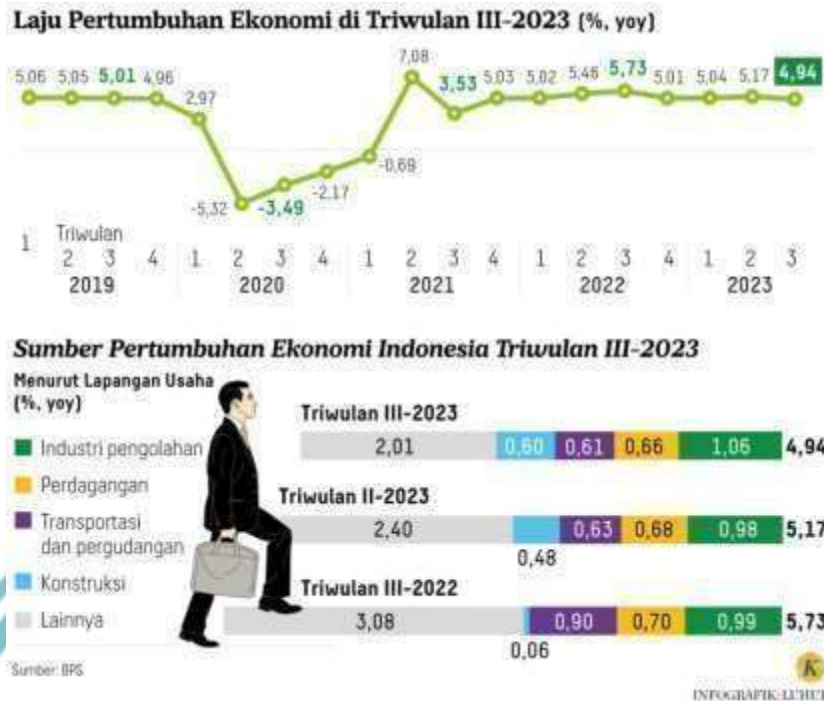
Laju Pertumbuhan Ekonomi di Triwulan III-2023 (%, yoy)

5,06 5,05 5,01 4,96 2,97 -5,32 -3,49 -2,17 -0,69 7,08 3,53 5,03 5,02 5,46 5,73 5,01 5,04 5,17 4,94

Triwulan
1 2 3 4 1 2 3 4 1 2 3 4 1 2 3 4 1 2 3
2019 2020 2021 2022 2023

Sumber Pertumbuhan Ekonomi Indonesia Triwulan III-2023

Menurut Lapangan Usaha (%, yoy)

Industri pengolahan
Perdagangan
Transportasi dan pergudangan
Konstruksi
Lainnya

Triwulan III-2023
2,01 0,60 0,61 0,66 1,06 4,94

Triwulan II-2023
2,40 0,63 0,68 0,98 5,17
0,48

Triwulan III-2022
3,08 0,90 0,70 0,99 5,73
0,06

Sumber: BPS

K
INFOGRAFIK: LUHU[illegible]